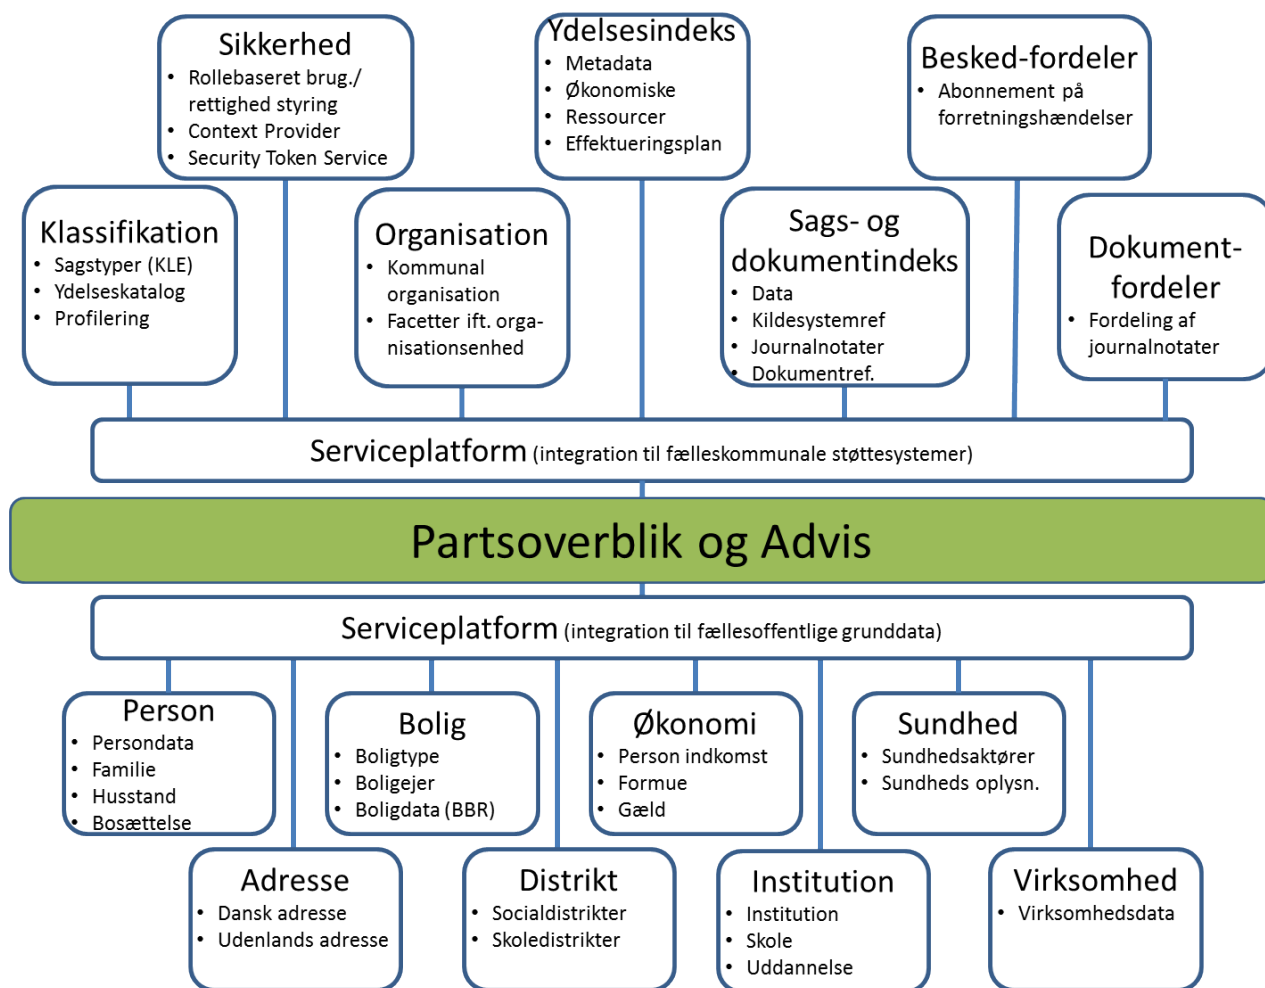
Sikkerhed
- Rollebaseret brug./ rettighed styring
- Context Provider
- Security Token Service

Ydelsesindeks
- Metadata
- Økonomiske
- Ressourcer
- Effektueringsplan

Besked-fordeler
- Abonnement på forretningshændelser

Klassifikation
- Sagstyper (KLE)
- Ydelseskatalog
- Profilering

Organisation
- Kommunal organisation
- Facetter ift. organisationsenhed

Sags- og dokumentindeks
- Data
- Kildesystemref
- Journalnotater
- Dokumentref.

Dokument-fordeler
- Fordeling af journalnotater

Serviceplatform (integration til fælleskommunale støttesystemer)

Partsoverblik og Advis

Serviceplatform (integration til fællesoffentlige grunddata)

Person
- Persondata
- Familie
- Husstand
- Bosættelse

Bolig
- Boligtype
- Boligejer
- Boligdata (BBR)

Økonomi
- Person indkomst
- Formue
- Gæld

Sundhed
- Sundhedsaktører
- Sundheds oplysn.

Adresse
- Dansk adresse
- Udenlands adresse

Distrikt
- Socialdistrikter
- Skoledistrikter

Institution
- Institution
- Skole
- Uddannelse

Virksomhed
- Virksomhedsdata